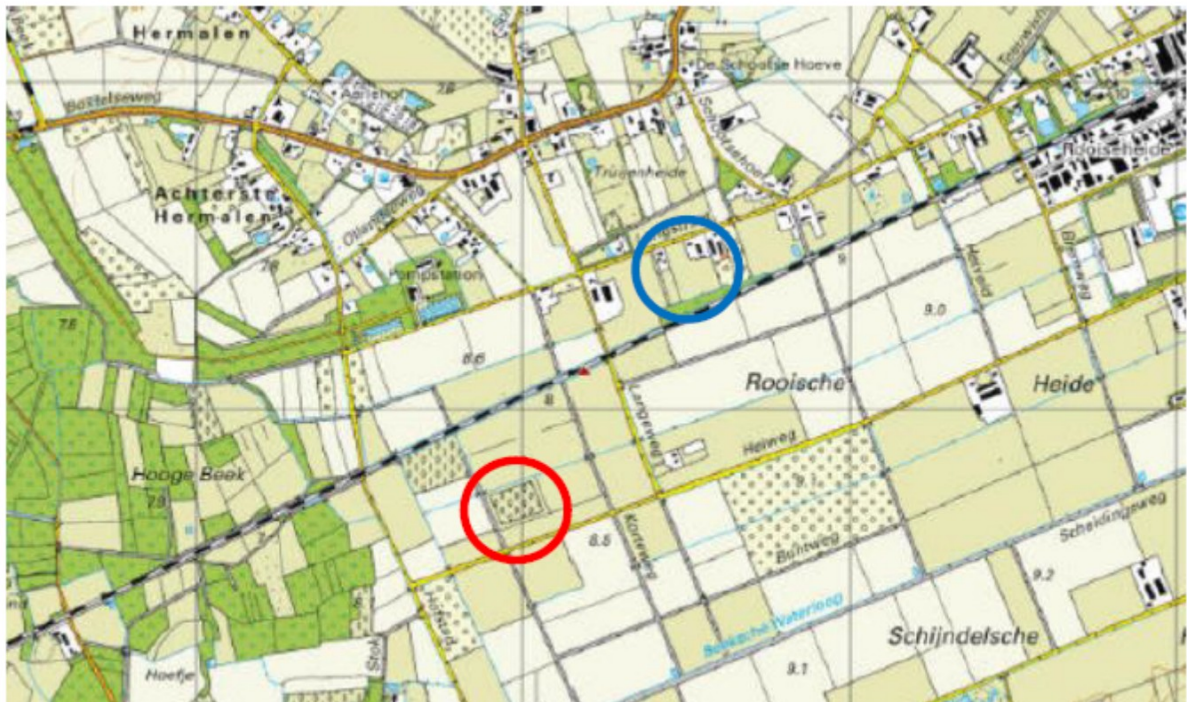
Hermalen
Bottelseweg
7.8
De Schepelse Hoeve
Achterste Hermalen
Truienheide
Rooischeheide
Pompstation
7.8
7.8
8.6
9
9.0
8
Rooische
Heide
Langeweg
Helweg
Hooge Beek
7.8
9.1
Kotteweg
8.5
Buntweg
Scheidingsweg
9.2
Beeksche Waterloop
Schijndelsche
9.1
Hoefje
Hoefweg
Heiveld